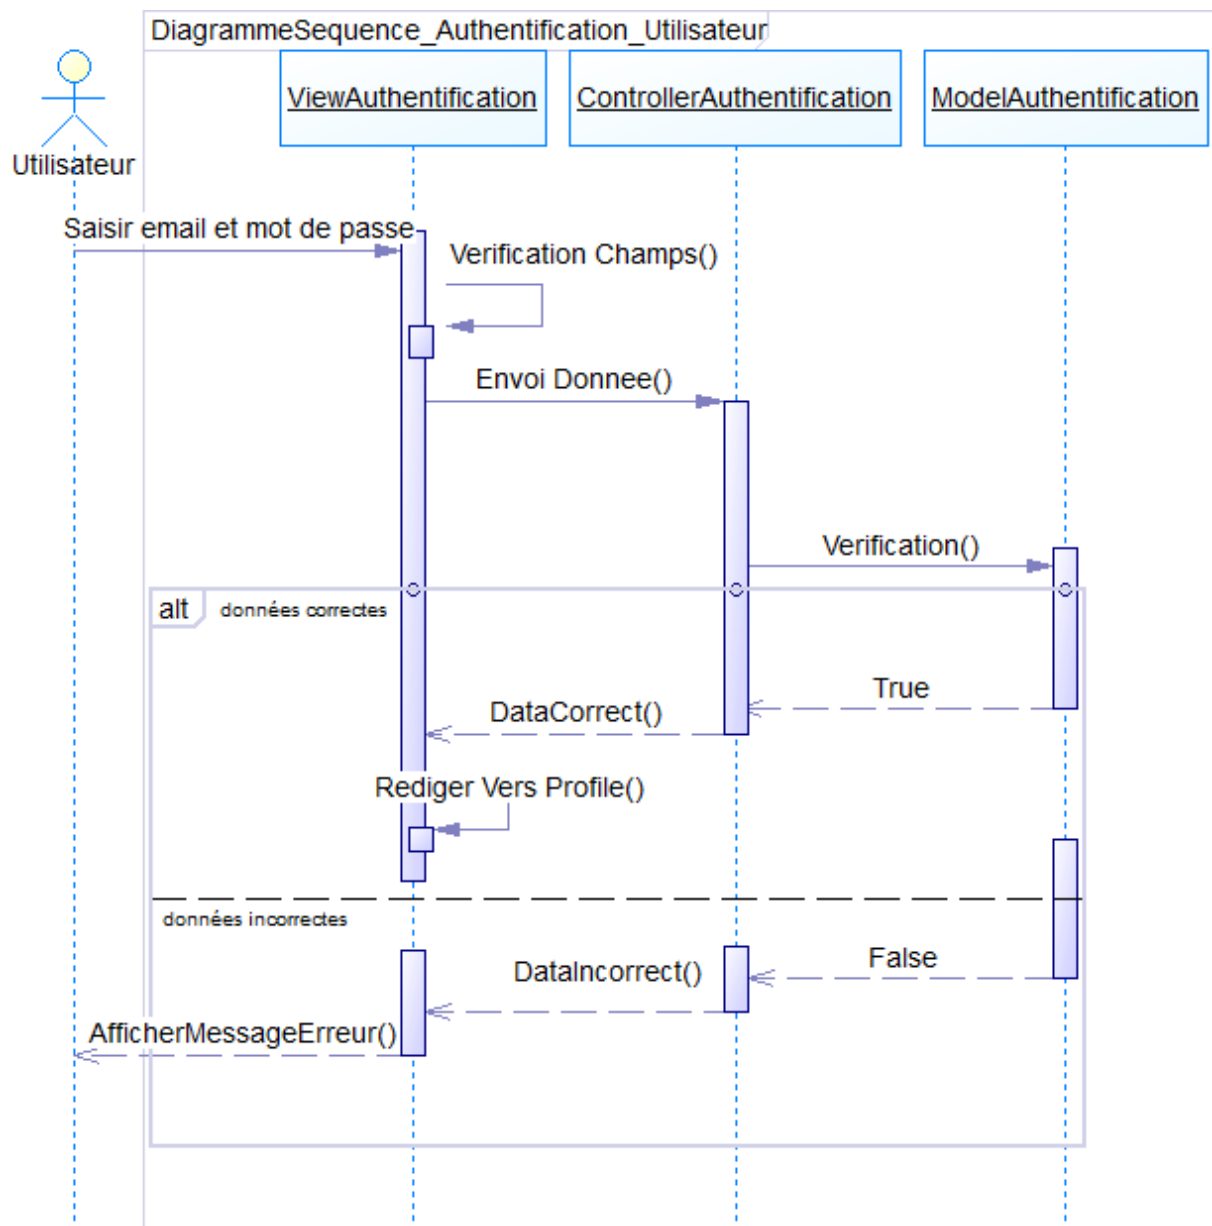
DiagrammeSequence_Authentification_Utilisateur

Utilisateur

ViewAuthentification

ControllerAuthentification

ModelAuthentification

Saisir email et mot de passe

Verification Champs()

Envoi Donnee()

Verification()

alt

données correctes

True

DataCorrect()

Rediger Vers Profile()

données incorrectes

False

DataIncorrect()

AfficherMessageErreur()